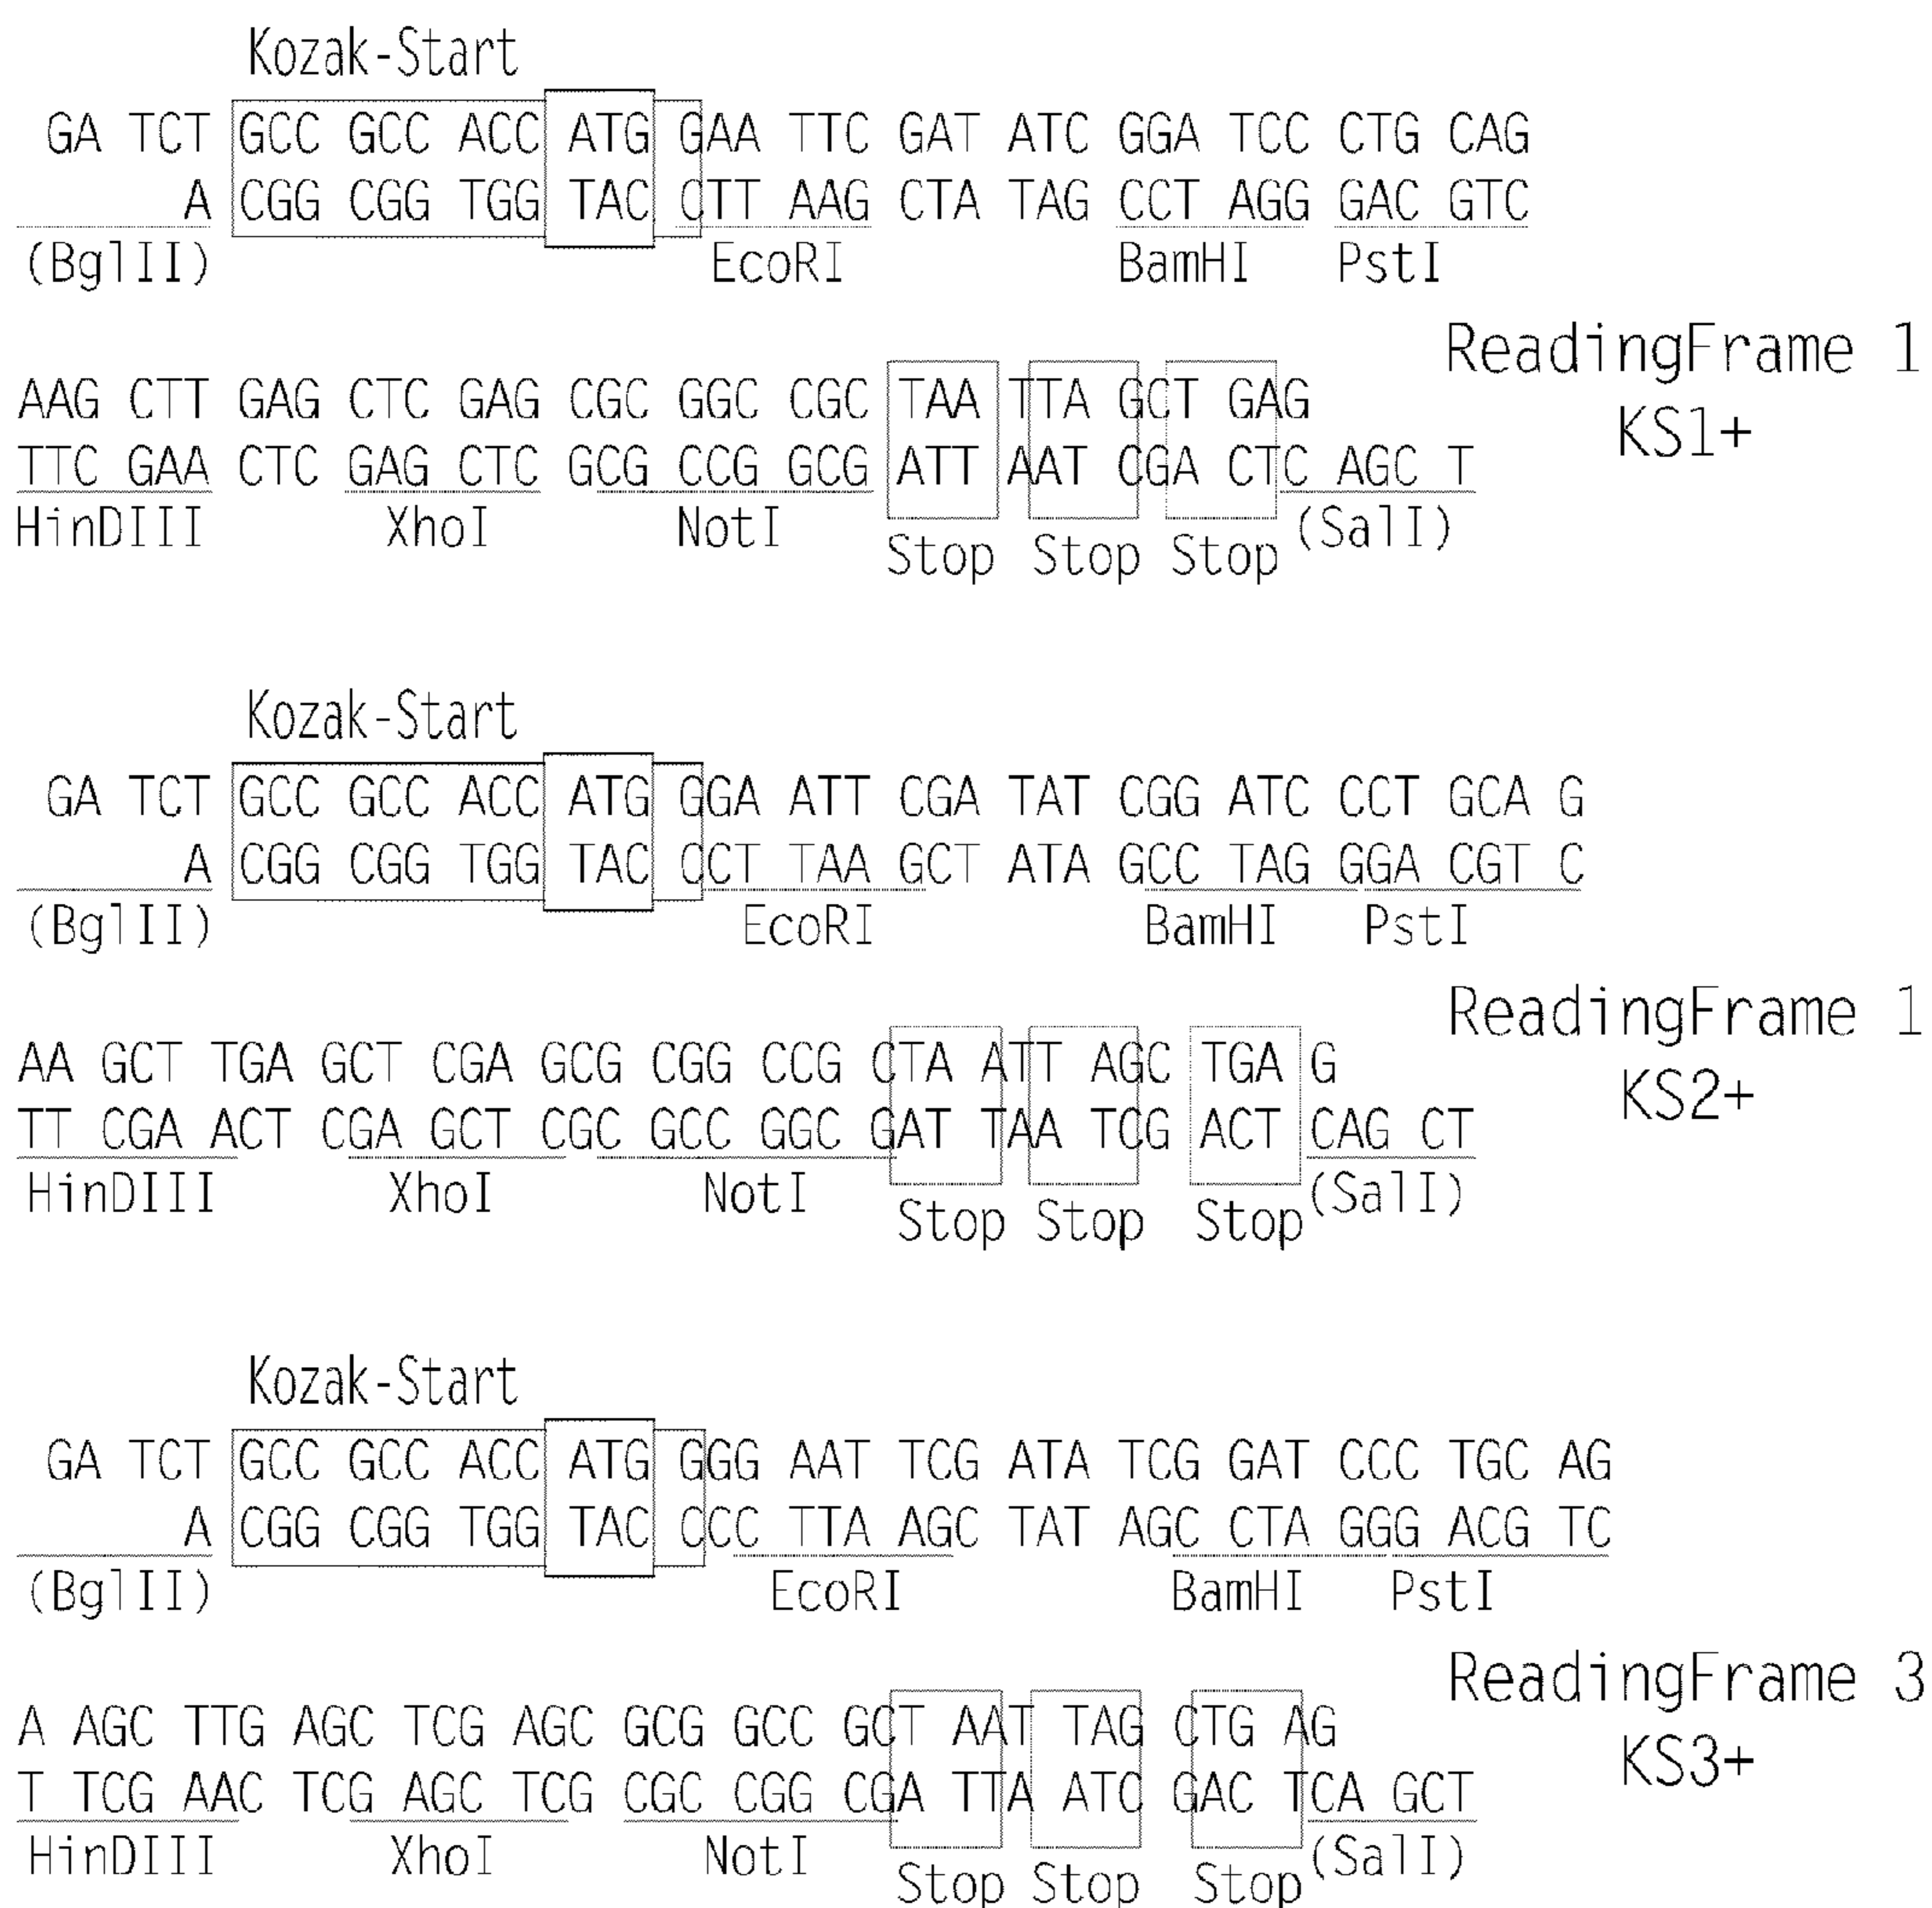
Kozak-Start

GA TCT GCC GCC ACC ATG GAA TTC GAT ATC GGA TCC CTG CAG
A CGG CGG TGG TAC CTT AAG CTA TAG CCT AGG GAC GTC
(BglII) EcoRI BamHI PstI

ReadingFrame 1
KS1+

AAG CTT GAG CTC GAG CGC GGC CGC TAA TTA GCT GAG
TTC GAA CTC GAG CTC GCG CCG GCG ATT AAT CGA CTC AGC T
HinDIII XhoI NotI Stop Stop Stop (SalI)

Kozak-Start

GA TCT GCC GCC ACC ATG GGA ATT CGA TAT CGG ATC CCT GCA G
A CGG CGG TGG TAC CCT TAA GCT ATA GCC TAG GGA CGT C
(BglII) EcoRI BamHI PstI

ReadingFrame 1
KS2+

AA GCT TGA GCT CGA GCG CGG CCG CTA ATT AGC TGA G
TT CGA ACT CGA GCT CGC GCC GGC GAT TAA TCG ACT CAG CT
HinDIII XhoI NotI Stop Stop Stop (SalI)

Kozak-Start

GA TCT GCC GCC ACC ATG GGG AAT TCG ATA TCG GAT CCC TGC AG
A CGG CGG TGG TAC CCC TTA AGC TAT AGC CTA GGG ACG TC
(BglII) EcoRI BamHI PstI

ReadingFrame 3
KS3+

A AGC TTG AGC TCG AGC GCG GCC GCT AAT TAG CTG AG
T TCG AAC TCG AGC TCG CGC CGG CGA TTA ATC GAC TCA GCT
HinDIII XhoI NotI Stop Stop Stop (SalI)